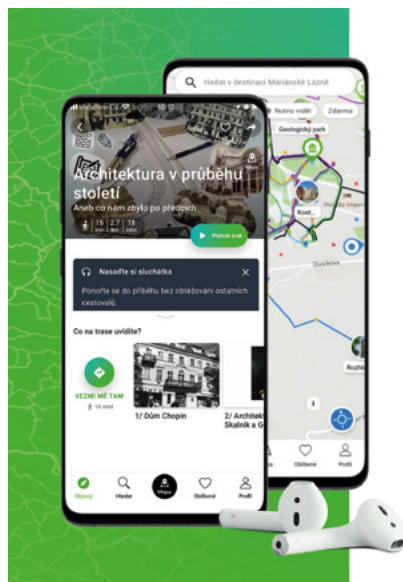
Hledat v destinaci Mariánské Lázně

Nutno vidět

Zdarma

Geologický park

Kost...

Dusíkova

Rozhl...

Oblíbené

Profil

Architektura v průběhu století

Aneb co nám zbylo po předcích

15 min

2.7 km

18 míst

Přehrát zvuk

Nasaďte si sluchátka

Ponořte se do příběhu bez obtěžování ostatních cestovalů.

Co na trase uvidíte?

VEZMI MĚ TAM

18 míst

1/ Dům Chopin

2/ Architekt... Skalník a G...

Objevuj

Hledat

Mapa

Oblíbené

Profil